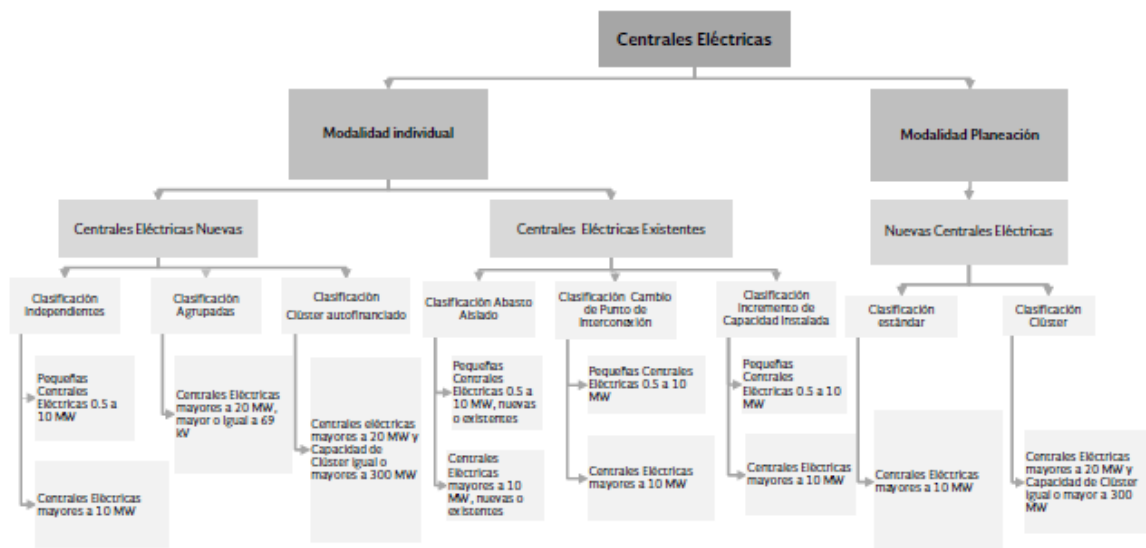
Centrales Eléctricas

Modalidad individual

Modalidad Planeación

Centrales Eléctricas Nuevas

Centrales Eléctricas Existentes

Nuevas Centrales Eléctricas

Clasificación Independientes

Pequeñas Centrales Eléctricas 0.5 a 10 MW

Centrales Eléctricas mayores a 10 MW

Clasificación Agrupadas

Centrales Eléctricas mayores a 20 MW, mayor o igual a 69 kV

Clasificación Clúster autofinanciado

Centrales eléctricas mayores a 20 MW y Capacidad de Clúster igual o mayores a 300 MW

Clasificación Abasto Aislado

Pequeñas Centrales Eléctricas 0.5 a 10 MW, nuevas o existentes

Centrales Eléctricas mayores a 10 MW, nuevas o existentes

Clasificación Cambio de Punto de Interconexión

Pequeñas Centrales Eléctricas 0.5 a 10 MW

Centrales Eléctricas mayores a 10 MW

Clasificación Incremento de Capacidad Instalada

Pequeñas Centrales Eléctricas 0.5 a 10 MW

Centrales Eléctricas mayores a 10 MW

Clasificación estándar

Centrales Eléctricas mayores a 10 MW

Clasificación Clúster

Centrales Eléctricas mayores a 20 MW y Capacidad de Clúster igual o mayor a 300 MW